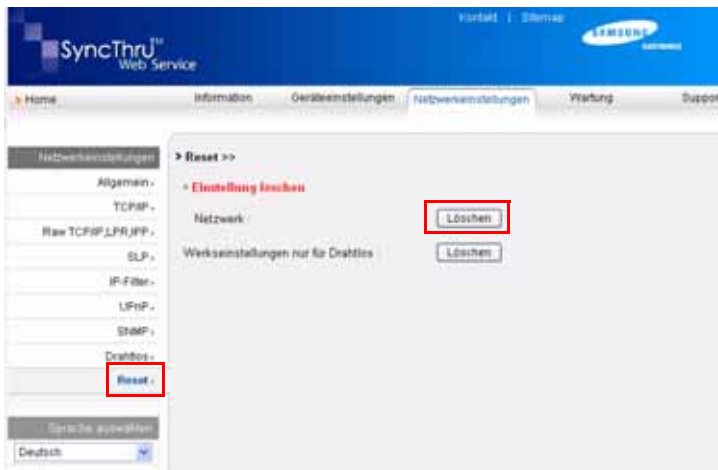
Kontakt | Sitemap

SyncThru™ Web Service

SAMSUNG

> Home

Information

Geräteeinstellungen

Netzwerkeinstellungen

Wartung

Suppor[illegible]

Netzwerkeinstellungen

Allgemein

TCP/IP

Raw TCP/IP,LPR,IPP

SLP

IP-Filter

UPnP

SNMP

Drahtlos

Reset

Sprache auswählen

Deutsch

> Reset >>

Einstellung löschen

Netzwerk

Löschen

Werkseinstellungen nur für Drahtlos

Löschen